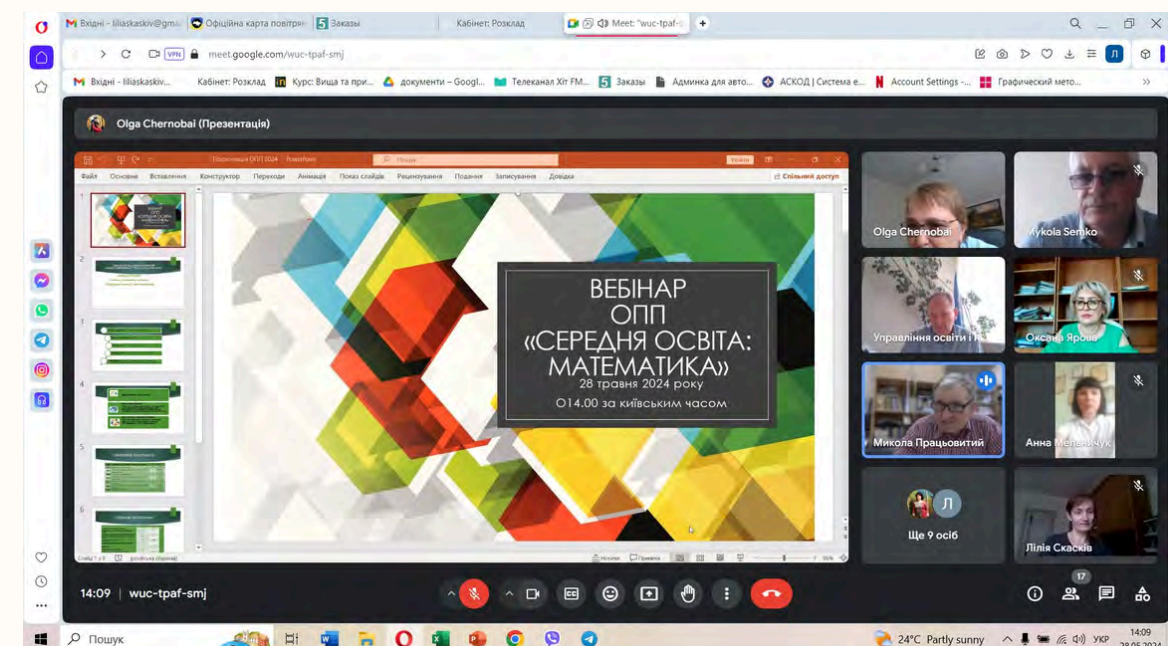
Вхідні - liliaskaskiv@gm | Офіційна карта повітрян | Заказы | Кабінет: Розклад | Meet: "wuc-tpaf-

meet.google.com/wuc-tpaf-smj

Вхідні - liliaskaskiv... | Кабінет: Розклад | Курс: Вища та при... | документи – Googl... | Телеканал Хіт FM... | Заказы | Админка для авто... | АСКОД | Система е... | Account Settings -... | Графический мето...

Olga Chernobai (Презентація)

Презентація ОПП 2024 - PowerPoint | Пошук | Увійти

Файл | Основне | Вставлення | Конструктор | Переходи | Анімація | Показ слайдів | Рецензування | Подання | Записування | Довідка | Спільний доступ

ВЕБІНАР
ОПП
«СЕРЕДНЯ ОСВІТА: МАТЕМАТИКА»
28 травня 2024 року
О14.00 за київським часом

Нотатки | Примітки

Olga Chernobai
Mykola Semko
Управління освіти і н
Оксана Ярова
Микола Працьовитий
Анна Меленчук
Ще 9 осіб
Лілія Скаскiв

14:09 | wuc-tpaf-smj

17

Пошук

24°C Partly sunny

УКР

14:09